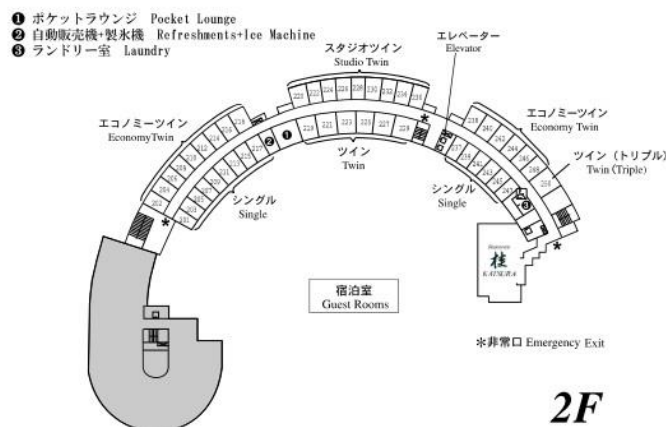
❶ ポケットラウンジ Pocket Lounge
❷ 自動販売機+製氷機 Refreshments+Ice Machine
❸ ランドリー室 Laundry

スタジオツイン
Studio Twin

エレベーター
Elevator

エコノミーツイン
EconomyTwin

ツイン
Twin

エコノミーツイン
Economy Twin

ツイン（トリプル）
Twin (Triple)

シングル
Single

シングル
Single

桂
KATSURA

宿泊室
Guest Rooms

＊非常口 Emergency Exit

2F